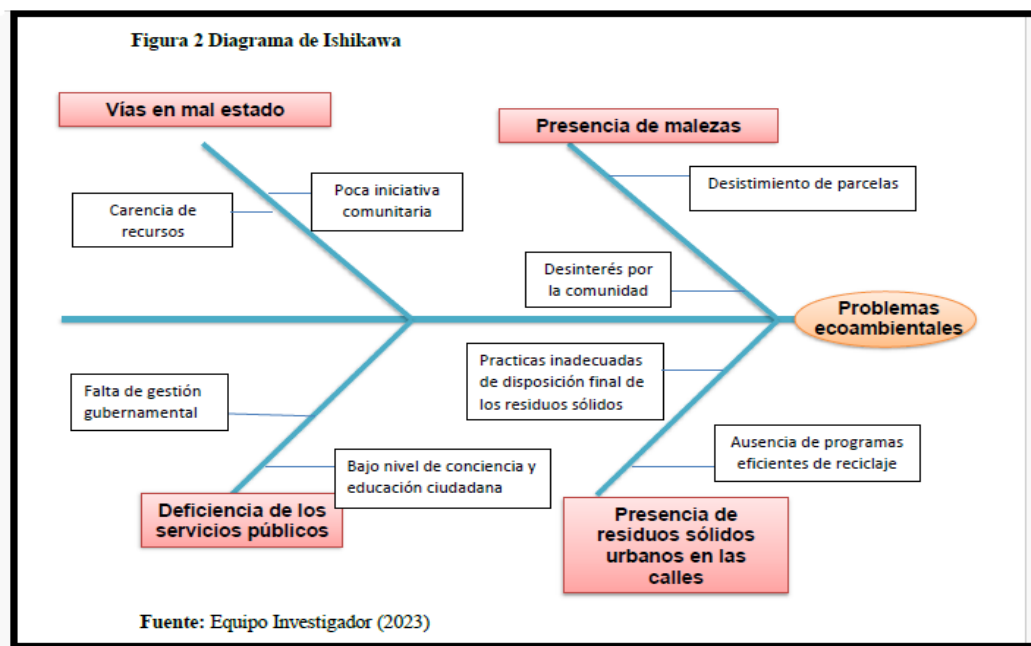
Figura 2 Diagrama de Ishikawa

Vías en mal estado

Presencia de malezas

Poca iniciativa comunitaria

Carencia de recursos

Desistimiento de parcelas

Desinterés por la comunidad

Problemas ecoambientales

Practicas inadecuadas de disposición final de los residuos sólidos

Falta de gestión gubernamental

Ausencia de programas eficientes de reciclaje

Bajo nivel de conciencia y educación ciudadana

Deficiencia de los servicios públicos

Presencia de residuos sólidos urbanos en las calles

Fuente: Equipo Investigador (2023)